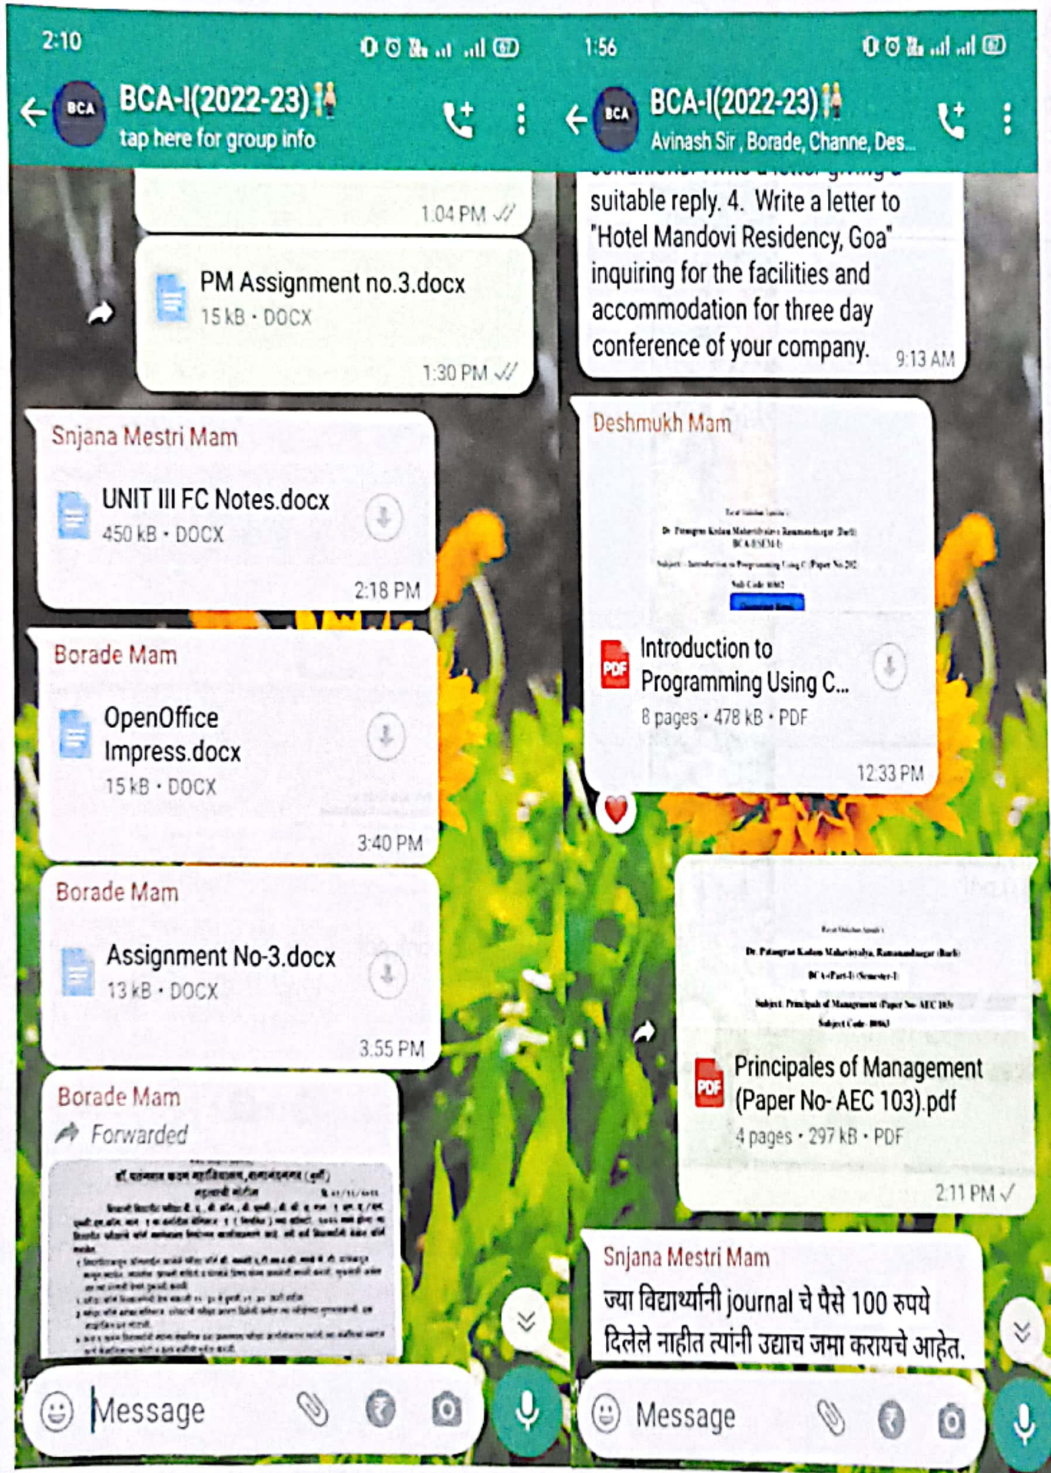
2:10

BCA

BCA-I(2022-23)

tap here for group info

1:04 PM

PM Assignment no.3.docx
15 kB · DOCX

1:30 PM

Snjana Mestri Mam

UNIT III FC Notes.docx
450 kB · DOCX

2:18 PM

Borade Mam

OpenOffice Impress.docx
15 kB · DOCX

3:40 PM

Borade Mam

Assignment No-3.docx
13 kB · DOCX

3:55 PM

Borade Mam

Forwarded

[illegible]

Message

1:56

BCA

BCA-I(2022-23)

Avinash Sir , Borade, Channe, Des...

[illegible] suitable reply. 4. Write a letter to "Hotel Mandovi Residency, Goa" inquiring for the facilities and accommodation for three day conference of your company.

9:13 AM

Deshmukh Mam

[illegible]

PDF

Introduction to Programming Using C...
8 pages · 478 kB · PDF

12:33 PM

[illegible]

PDF

Principales of Management (Paper No- AEC 103).pdf
4 pages · 297 kB · PDF

2:11 PM

Snjana Mestri Mam

ज्या विद्यार्थ्यांनी journal चे पैसे 100 रुपये दिलेले नाहीत त्यांनी उद्याच जमा करायचे आहेत.

Message